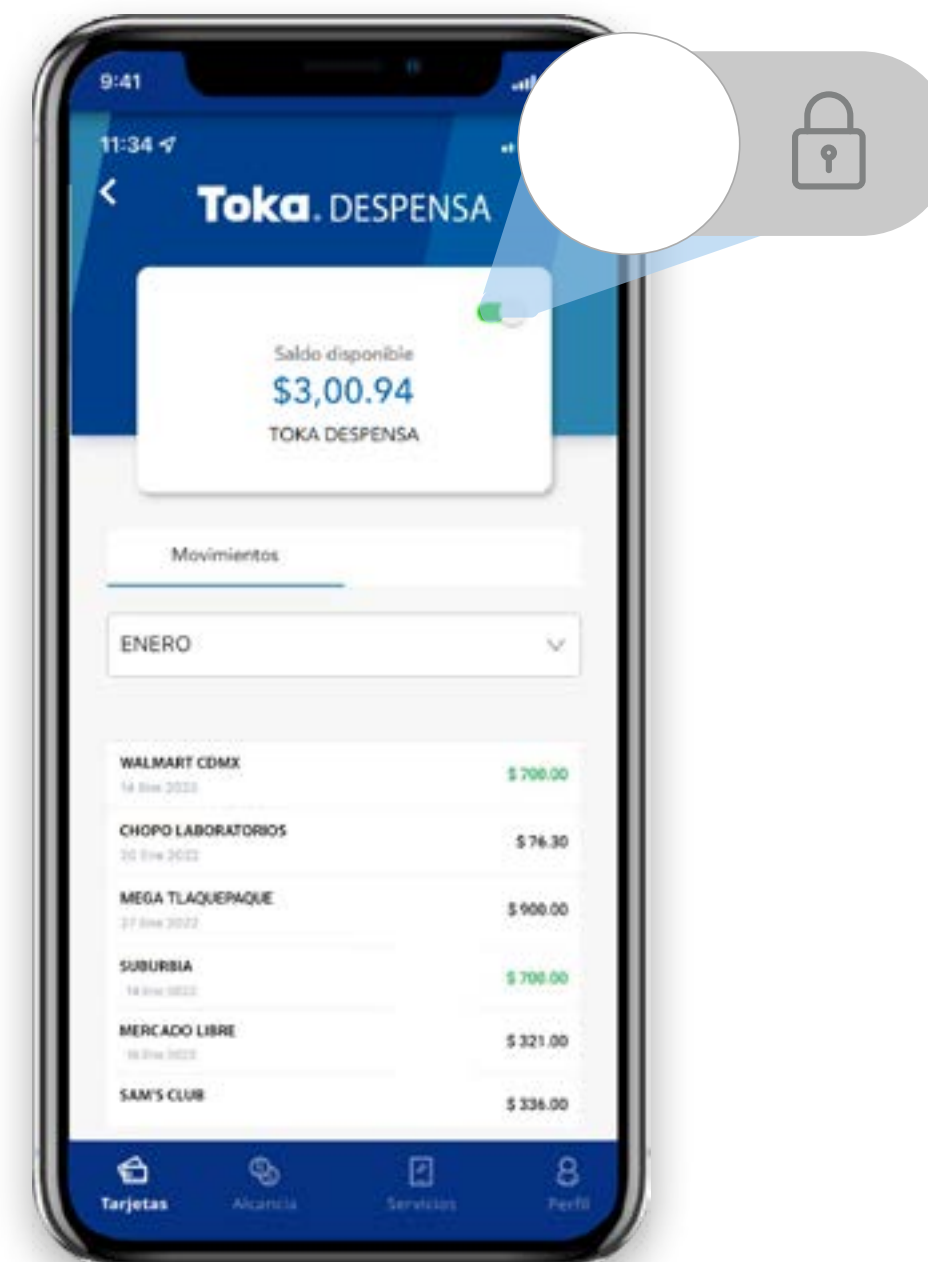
9:41

11:34

Toka. DESPENSA

Saldo disponible
$3,00.94
TOKA DESPENSA

Movimientos

ENERO

WALMART CDMX
14 Ene 2022
$ 700.00

CHOPO LABORATORIOS
20 Ene 2022
$ 76.30

MEGA TLAQUEPAQUE
27 Ene 2022
$ 900.00

SUBURBIA
14 Ene 2022
$ 700.00

MERCADO LIBRE
16 Ene 2022
$ 321.00

SAM'S CLUB
$ 336.00

Tarjetas
Alcancía
Servicios
Perfil